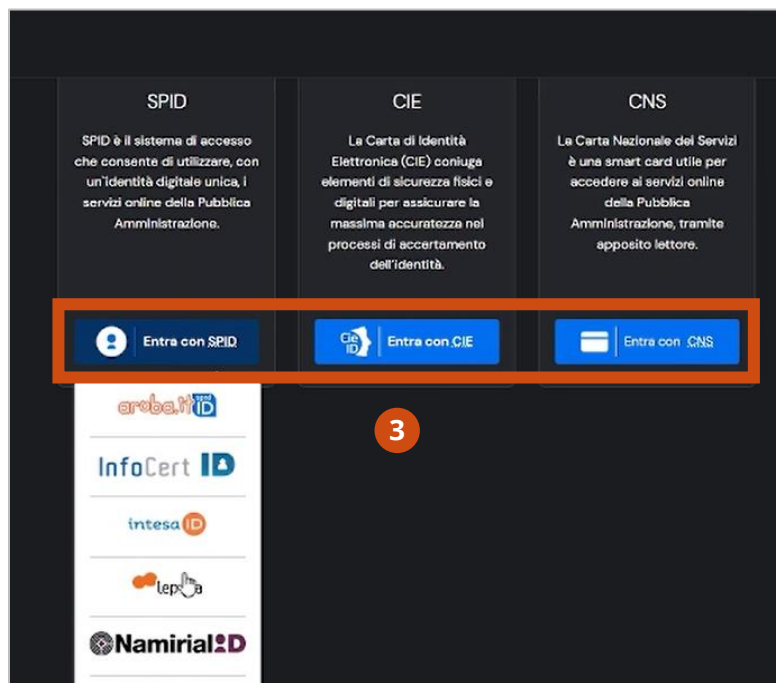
SPID

SPID è il sistema di accesso che consente di utilizzare, con un'identità digitale unica, i servizi online della Pubblica Amministrazione.

Entra con SPID

CIE

La Carta di Identità Elettronica (CIE) coniuga elementi di sicurezza fisici e digitali per assicurare la massima accuratezza nel processo di accertamento dell'identità.

Cie ID

Entra con CIE

CNS

La Carta Nazionale dei Servizi è una smart card utile per accedere ai servizi online della Pubblica Amministrazione, tramite apposito lettore.

Entra con CNS

3

aruba.it spid ID

InfoCert ID

intesa ID

lepida

Namirial ID